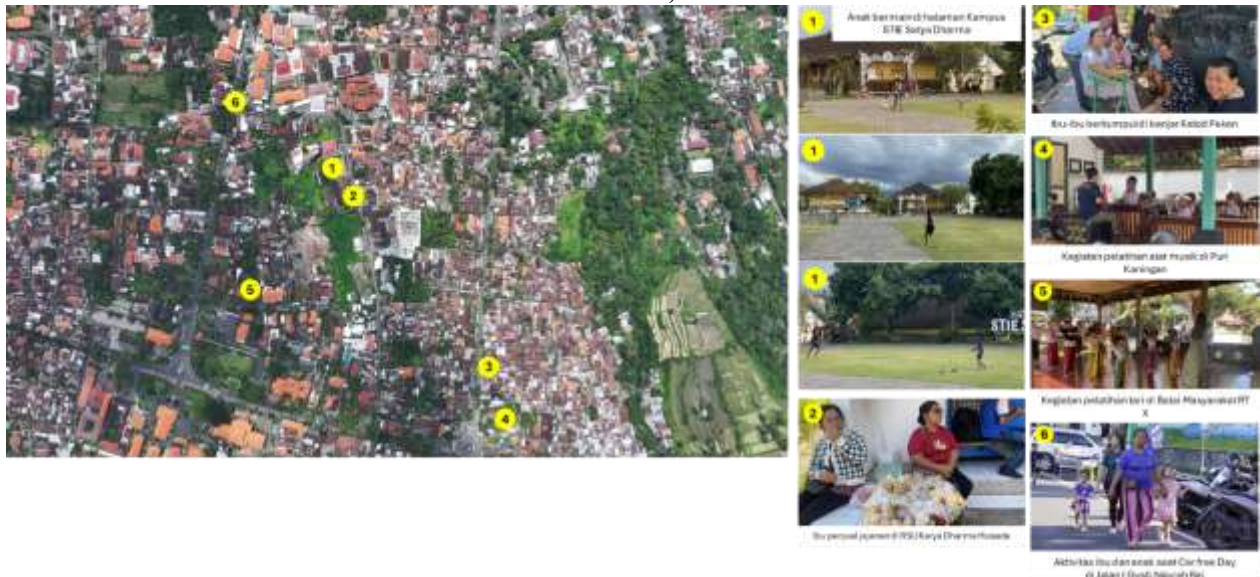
6

1

2

5

3

4

1
Anak bermain di halaman Kampus STIE Satya Dharma

1

1
STIE

2
Ibu penjual jajanan di RSU Karya Dharma Husada

3
Ibu-ibu berkumpul di banjar Kebot Peken

4
Kegiatan pelatihan alat musik di Puri Kaningan

5
Kegiatan pelatihan tari di Balai Masyarakat RT X

6
Aktivitas ibu dan anak saat Car free Day di Jalan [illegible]